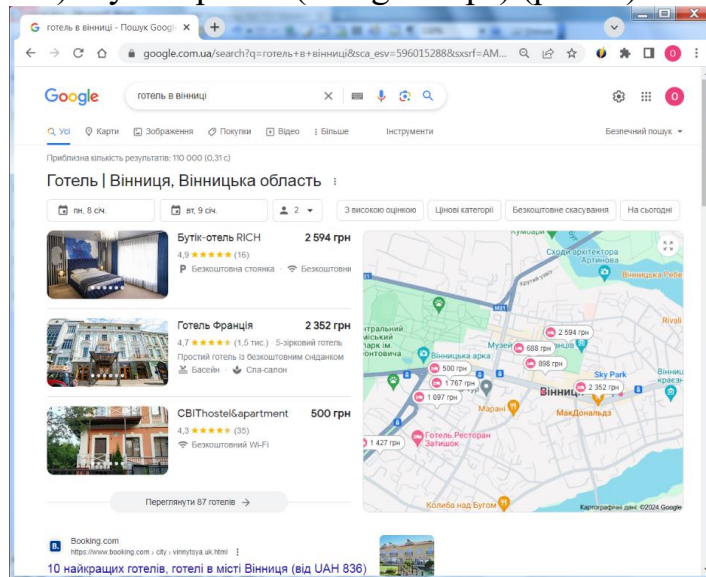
готель в вінниці - Пошук Google ×

google.com.ua/search?q=готель+в+вінниці&sca_esv=596015288&sxsrf=AM...

Google

готель в вінниці

Усі Карти Зображення Покупки Відео Більше Інструменти Безпечний пошук

Приблизна кількість результатів: 110 000 (0,31 с)

Готель | Вінниця, Вінницька область

пн, 8 січ. вт, 9 січ. 2 З високою оцінкою Цінові категорії Безкоштовне скасування На сьогодні

Бутік-отель RICH 2 594 грн
4,9 ★★★★★ (16)
Безкоштовна стоянка Безкоштовни

Готель Франція 2 352 грн
4,7 ★★★★★ (1,5 тис.) · 5-зірковий готель
Простий готель із безкоштовним сніданком
Басейн Спа-салон

CBIThostel&apartment 500 грн
4,3 ★★★★★ (35)
Безкоштовний Wi-Fi

Переглянути 87 готелів →

Кумова
Сходи архітектора Артинова
Вінницький Гебе
Круглий узвіз
Rivali
тральний міський парк ім. онтовича
Вінницька арка
Музей
2 594 грн
688 грн
898 грн
500 грн
1 767 грн
1 097 грн
2 352 грн
Sky Park
Вінниця
Вінни краєзн
Марані
МакДональдз
1 427 грн
Готель Ресторан Затишок
Колиба над Бугом
Картографічні дані ©2024 Google

Booking.com
https://www.booking.com › city › vinnytsya.uk.html
10 найкращих готелів, готелі в місті Вінниця (від UAH 836)